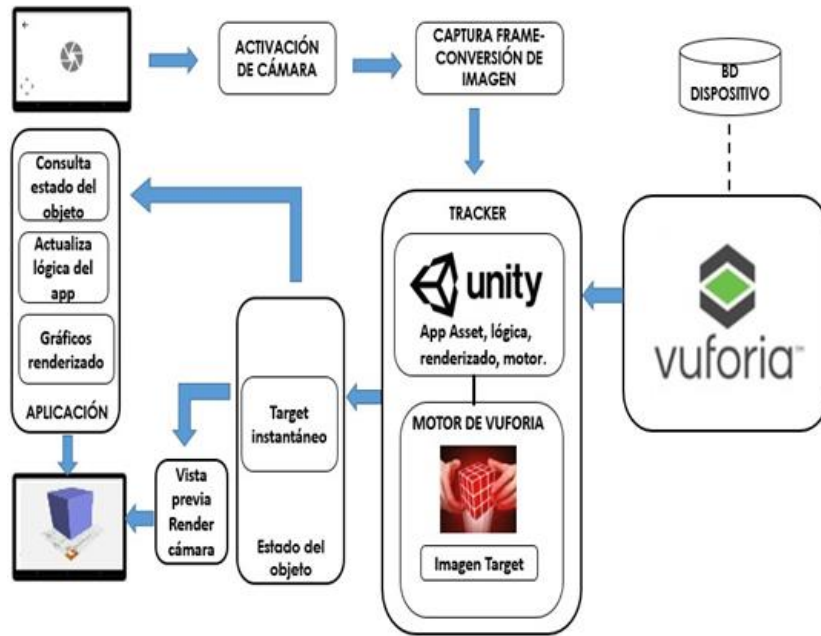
ACTIVACIÓN DE CÁMARA

CAPTURA FRAME-CONVERSIÓN DE IMAGEN

BD DISPOSITIVO

Consulta estado del objeto

Actualiza lógica del app

Gráficos renderizado

APLICACIÓN

TRACKER

unity

App Asset, lógica, renderizado, motor.

vuforia

Target instantáneo

Estado del objeto

MOTOR DE VUFORIA

Imagen Target

Vista previa Render cámara